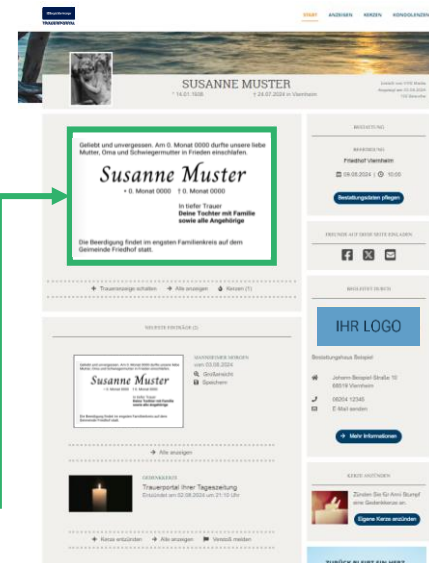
TRAUERPORTAL

START ANZEIGEN KERZEN KONDOLENZEN

SUSANNE MUSTER
* 14.01.1936 † 29.07.2024 in Viernheim

Geliebt und unvergessen. Am 0. Monat 0000 durfte unsere liebe Mutter, Oma und Schwiegermutter in Frieden einschlafen.

Susanne Muster

* 0. Monat 0000 † 0. Monat 0000

In tiefer Trauer
Deine Tochter mit Familie sowie alle Angehörige

Die Beerdigung findet im engsten Familienkreis auf dem Gemeinde Friedhof statt.

Traueranzeige schalten Alle anzeigen Kerzen (1)

BESTATTUNG

BEERDIGUNG
Friedhof Viernheim
06.08.2024 | 10:00
Bestattungsdaten pflegen

FREUNDE AUF DIESE SEITE EINLADEN

BEGLEITET DURCH

IHR LOGO

Bestattungshaus Beispiel
Johann-Beispiel-Straße 10
68519 Viernheim
06204 12345
E-Mail senden
Mehr Informationen

NEUESTE EINTRÄGE (2)

Vergrößern
Speichern

Alle anzeigen

GEDENKKERZE
Trauerportal Ihrer Tageszeitung
Entzündet am 02.08.2024 um 21:10 Uhr

Kerze entzünden Alle anzeigen Verstoß melden

KERZE ANZÜNDEN
Zünden Sie für Anni Stumpf eine Gedenkkerze an.
Eigene Kerze anzünden

ZURÜCK BLEIBT EIN HERZ